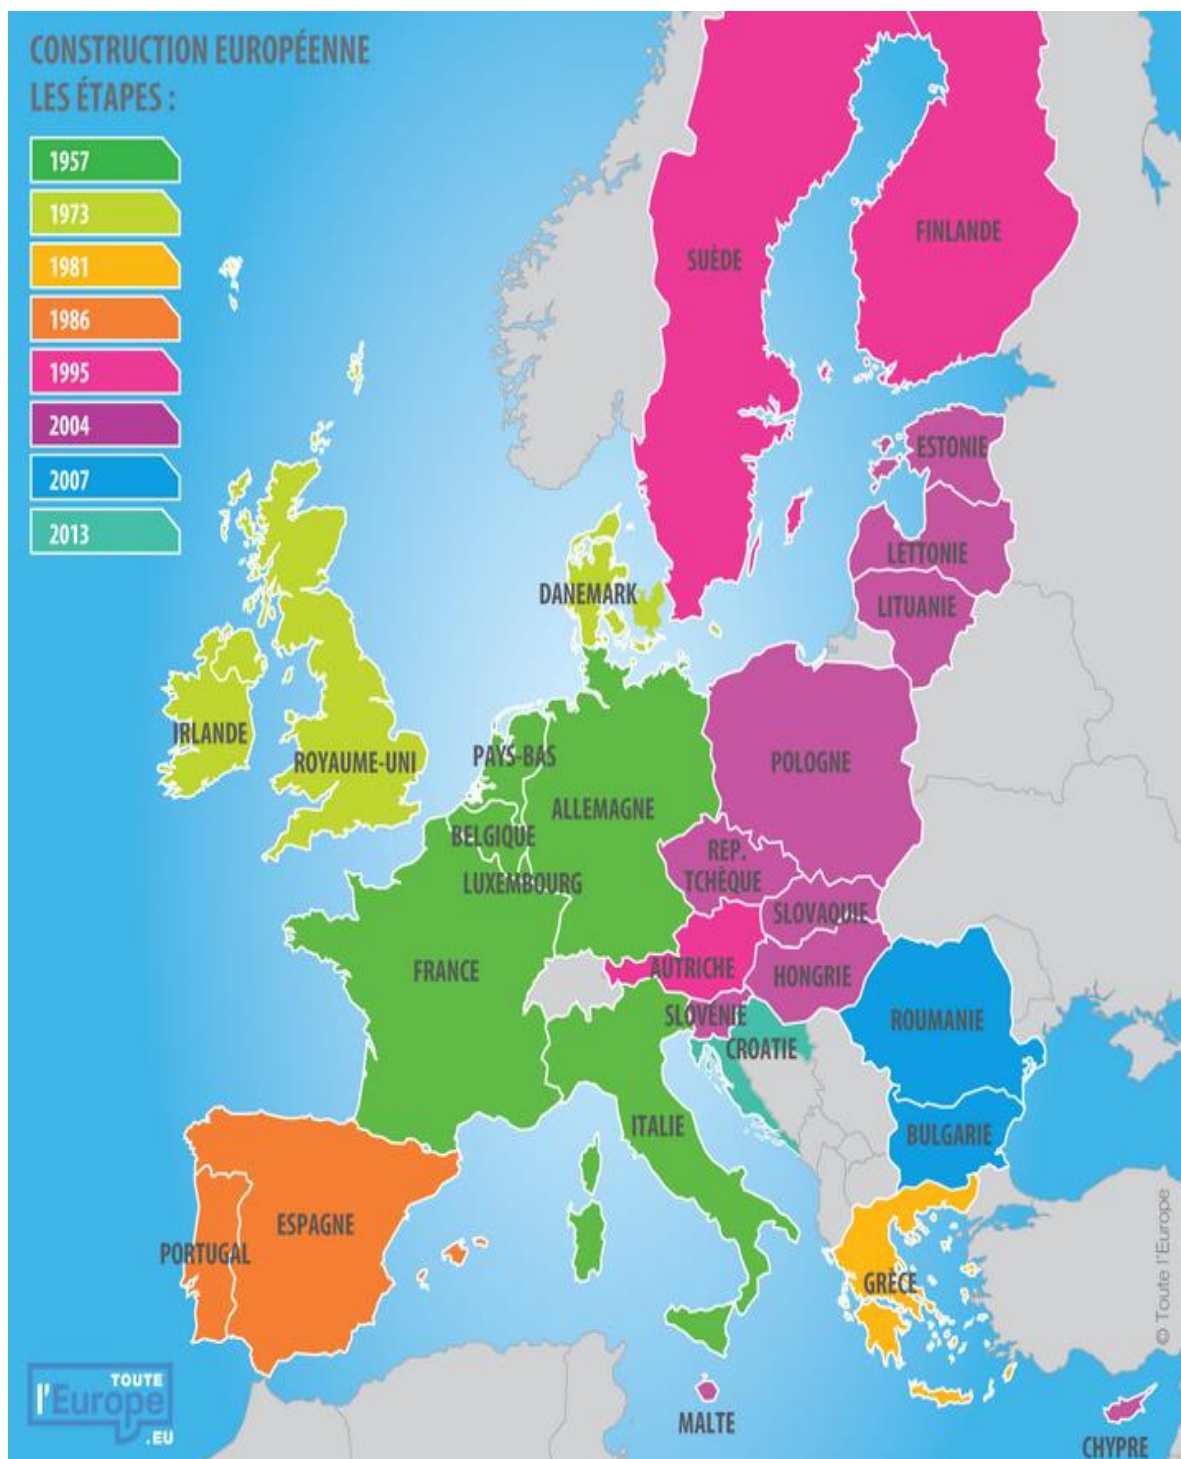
CONSTRUCTION EUROPÉENNE
LES ÉTAPES :

1957
1973
1981
1986
1995
2004
2007
2013

SUÈDE
FINLANDE
ESTONIE
LETTONIE
LITUANIE
DANEMARK
IRLANDE
ROYAUME-UNI
PAYS-BAS
ALLEMAGNE
POLOGNE
BELGIQUE
LUXEMBOURG
REP. TCHÈQUE
SLOVAQUIE
FRANCE
AUTRICHE
HONGRIE
SLOVÉNIE
CROATIE
ROUMANIE
BULGARIE
ITALIE
ESPAGNE
PORTUGAL
GRÈCE
MALTE
CHYPRE

TOUTE l'Europe .EU

© Toute l'Europe